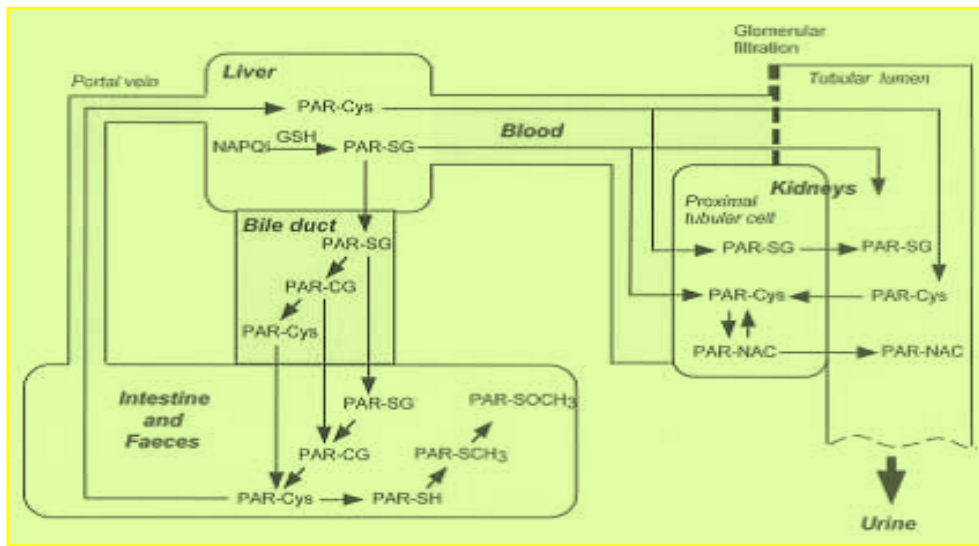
Glomerular filtration

Portal vein

Liver

Tubular lumen

PAR-Cys

Blood

NAPQI GSH PAR-SG

Kidneys

Proximal tubular cell

Bile duct

PAR-SG

PAR-CG

PAR-Cys

PAR-SG PAR-SG

PAR-Cys PAR-Cys

PAR-NAC PAR-NAC

Intestine and Faeces

PAR-SG

PAR-SOCH$_3$

PAR-CG

PAR-SCH$_3$

PAR-Cys PAR-SH

Urine